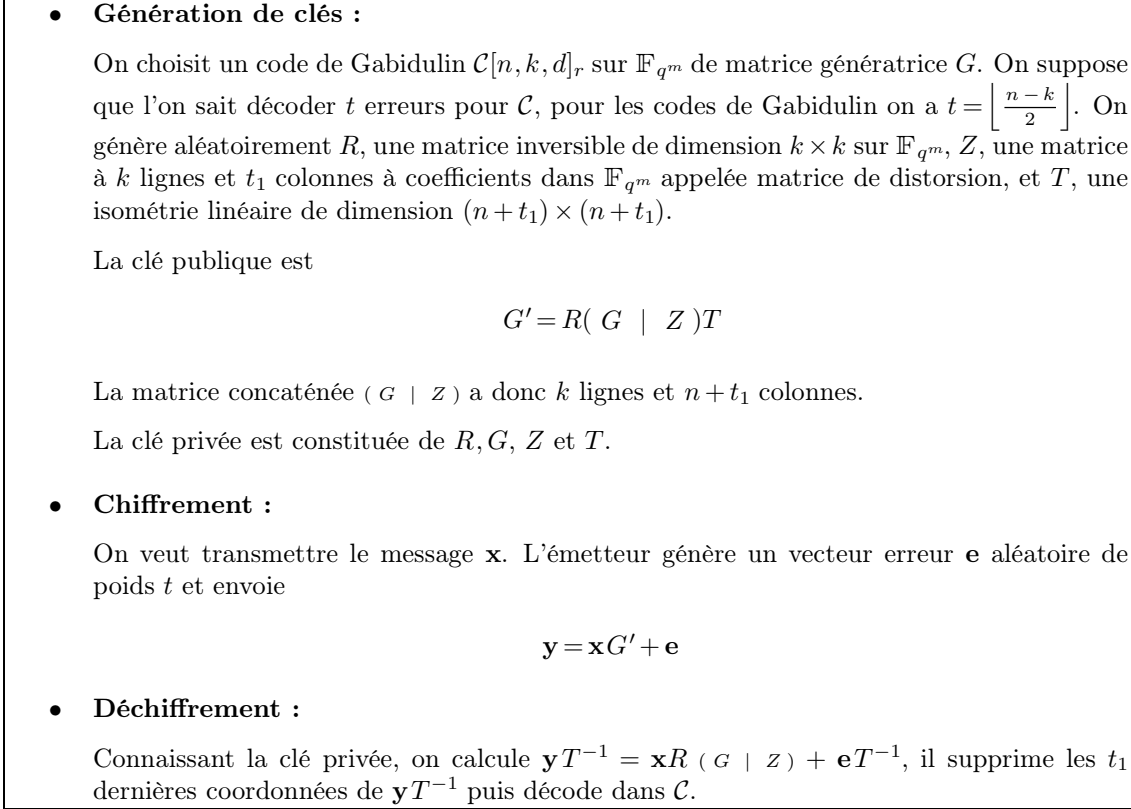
• **Génération de clés :**

On choisit un code de Gabidulin $\mathcal{C}[n,k,d]_r$ sur $\mathbb{F}_{q^m}$ de matrice génératrice $G$. On suppose que l'on sait décoder $t$ erreurs pour $\mathcal{C}$, pour les codes de Gabidulin on a $t = \left\lfloor \frac{n-k}{2} \right\rfloor$. On génère aléatoirement $R$, une matrice inversible de dimension $k \times k$ sur $\mathbb{F}_{q^m}$, $Z$, une matrice à $k$ lignes et $t_1$ colonnes à coefficients dans $\mathbb{F}_{q^m}$ appelée matrice de distorsion, et $T$, une isométrie linéaire de dimension $(n+t_1) \times (n+t_1)$.

La clé publique est

$$G' = R(\ G \ \mid \ Z\ )T$$

La matrice concaténée $(\ G \ \mid \ Z\ )$ a donc $k$ lignes et $n+t_1$ colonnes.

La clé privée est constituée de $R, G$, $Z$ et $T$.

• **Chiffrement :**

On veut transmettre le message $\mathbf{x}$. L'émetteur génère un vecteur erreur $\mathbf{e}$ aléatoire de poids $t$ et envoie

$$\mathbf{y} = \mathbf{x}G' + \mathbf{e}$$

• **Déchiffrement :**

Connaissant la clé privée, on calcule $\mathbf{y}T^{-1} = \mathbf{x}R\ (\ G \ \mid \ Z\ ) + \mathbf{e}T^{-1}$, il supprime les $t_1$ dernières coordonnées de $\mathbf{y}T^{-1}$ puis décode dans $\mathcal{C}$.